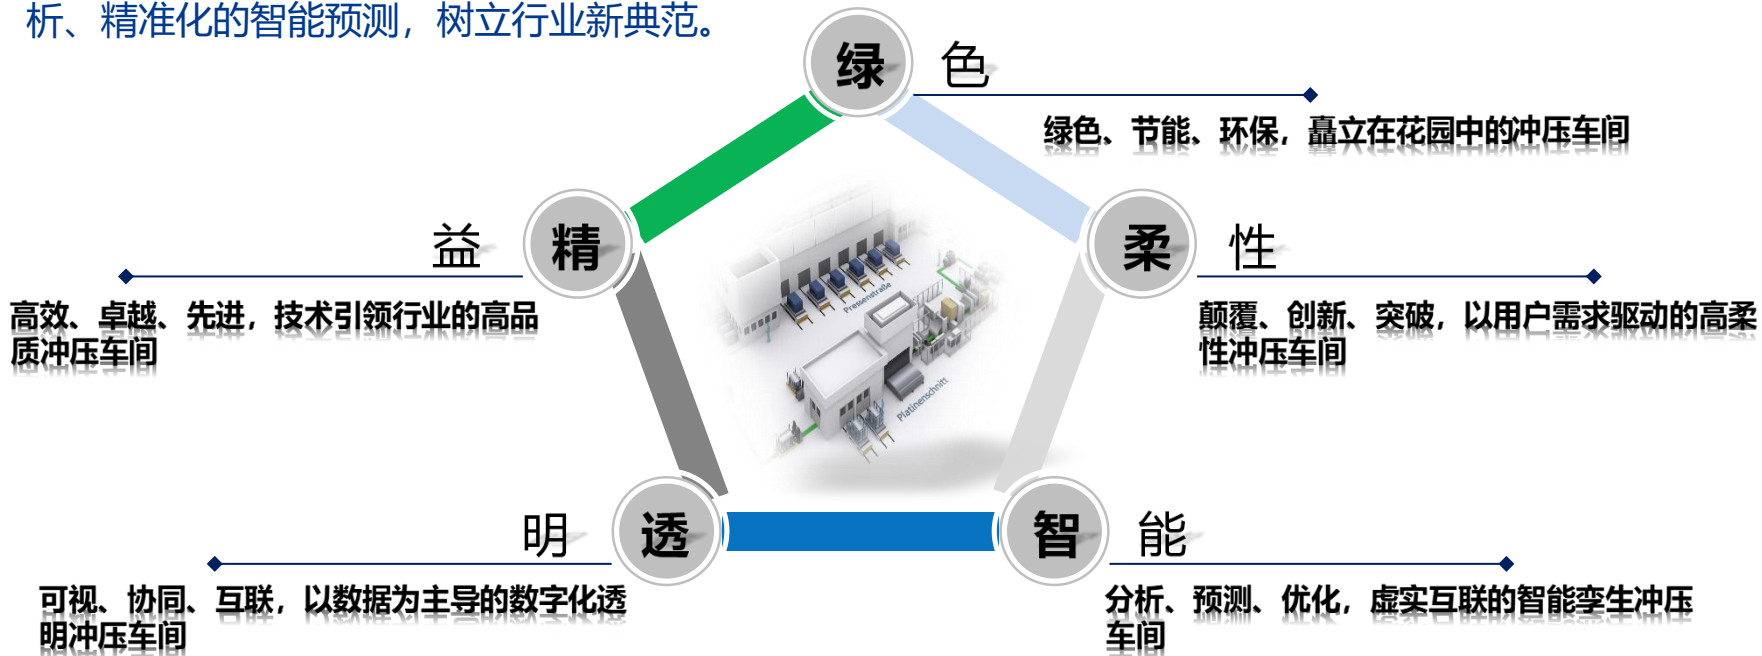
析、精准化的智能预测，树立行业新典范。

绿 色

绿色、节能、环保，矗立在花园中的冲压车间

精 益

高效、卓越、先进，技术引领行业的高品质冲压车间

柔 性

颠覆、创新、突破，以用户需求驱动的高柔性冲压车间

Pressenstraße

Platinenschnitt

透 明

可视、协同、互联，以数据为主导的数字化透明冲压车间

智 能

分析、预测、优化，虚实互联的智能孪生冲压车间